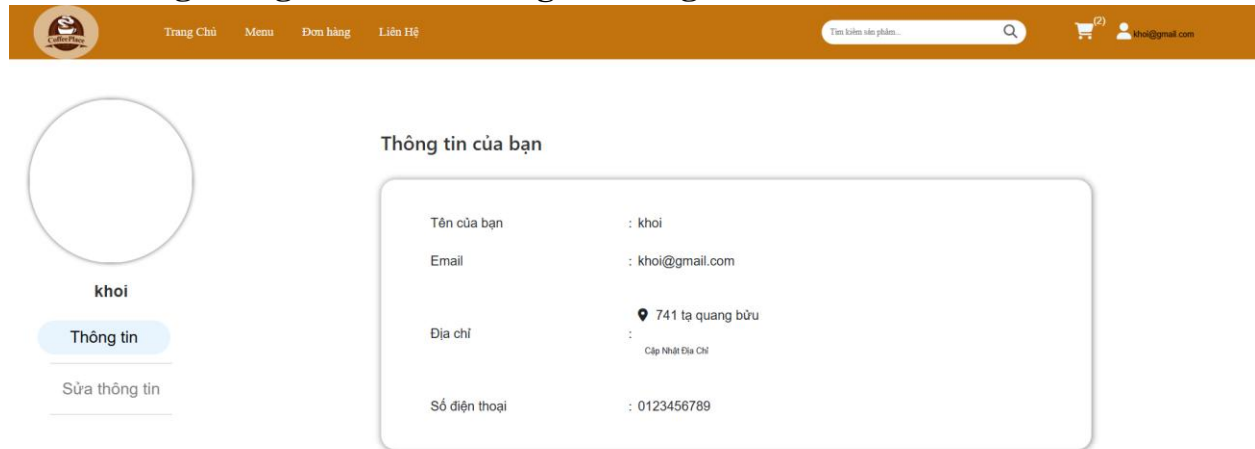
Coffee Place

Trang Chủ Menu Đơn hàng Liên Hệ

Tìm kiếm sản phẩm...

(2) khoi@gmail.com

khoi

Thông tin

Sửa thông tin

Thông tin của bạn

Tên của bạn : khoi

Email : khoi@gmail.com

Địa chỉ : 741 tạ quang bửu

Cập Nhật Địa Chỉ

Số điện thoại : 0123456789